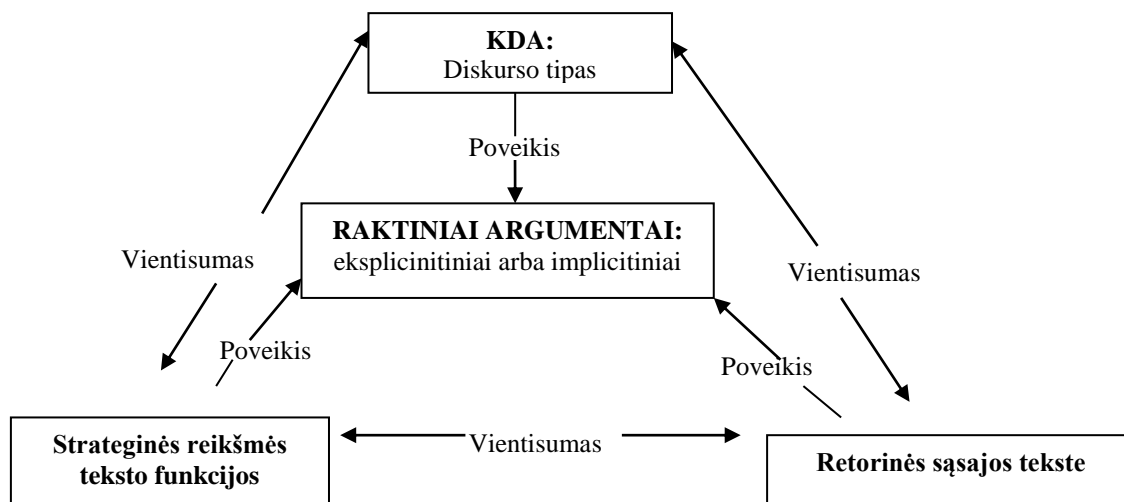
**KDA:**
Diskurso tipas

Poveikis

**RAKTINIAI ARGUMENTAI:**
eksplicinitiniai arba implicitiniai

Vientisumas

Vientisumas

Poveikis

Poveikis

**Strateginės reikšmės teksto funkcijos**

Vientisumas

**Retorinės sąsajos tekste**